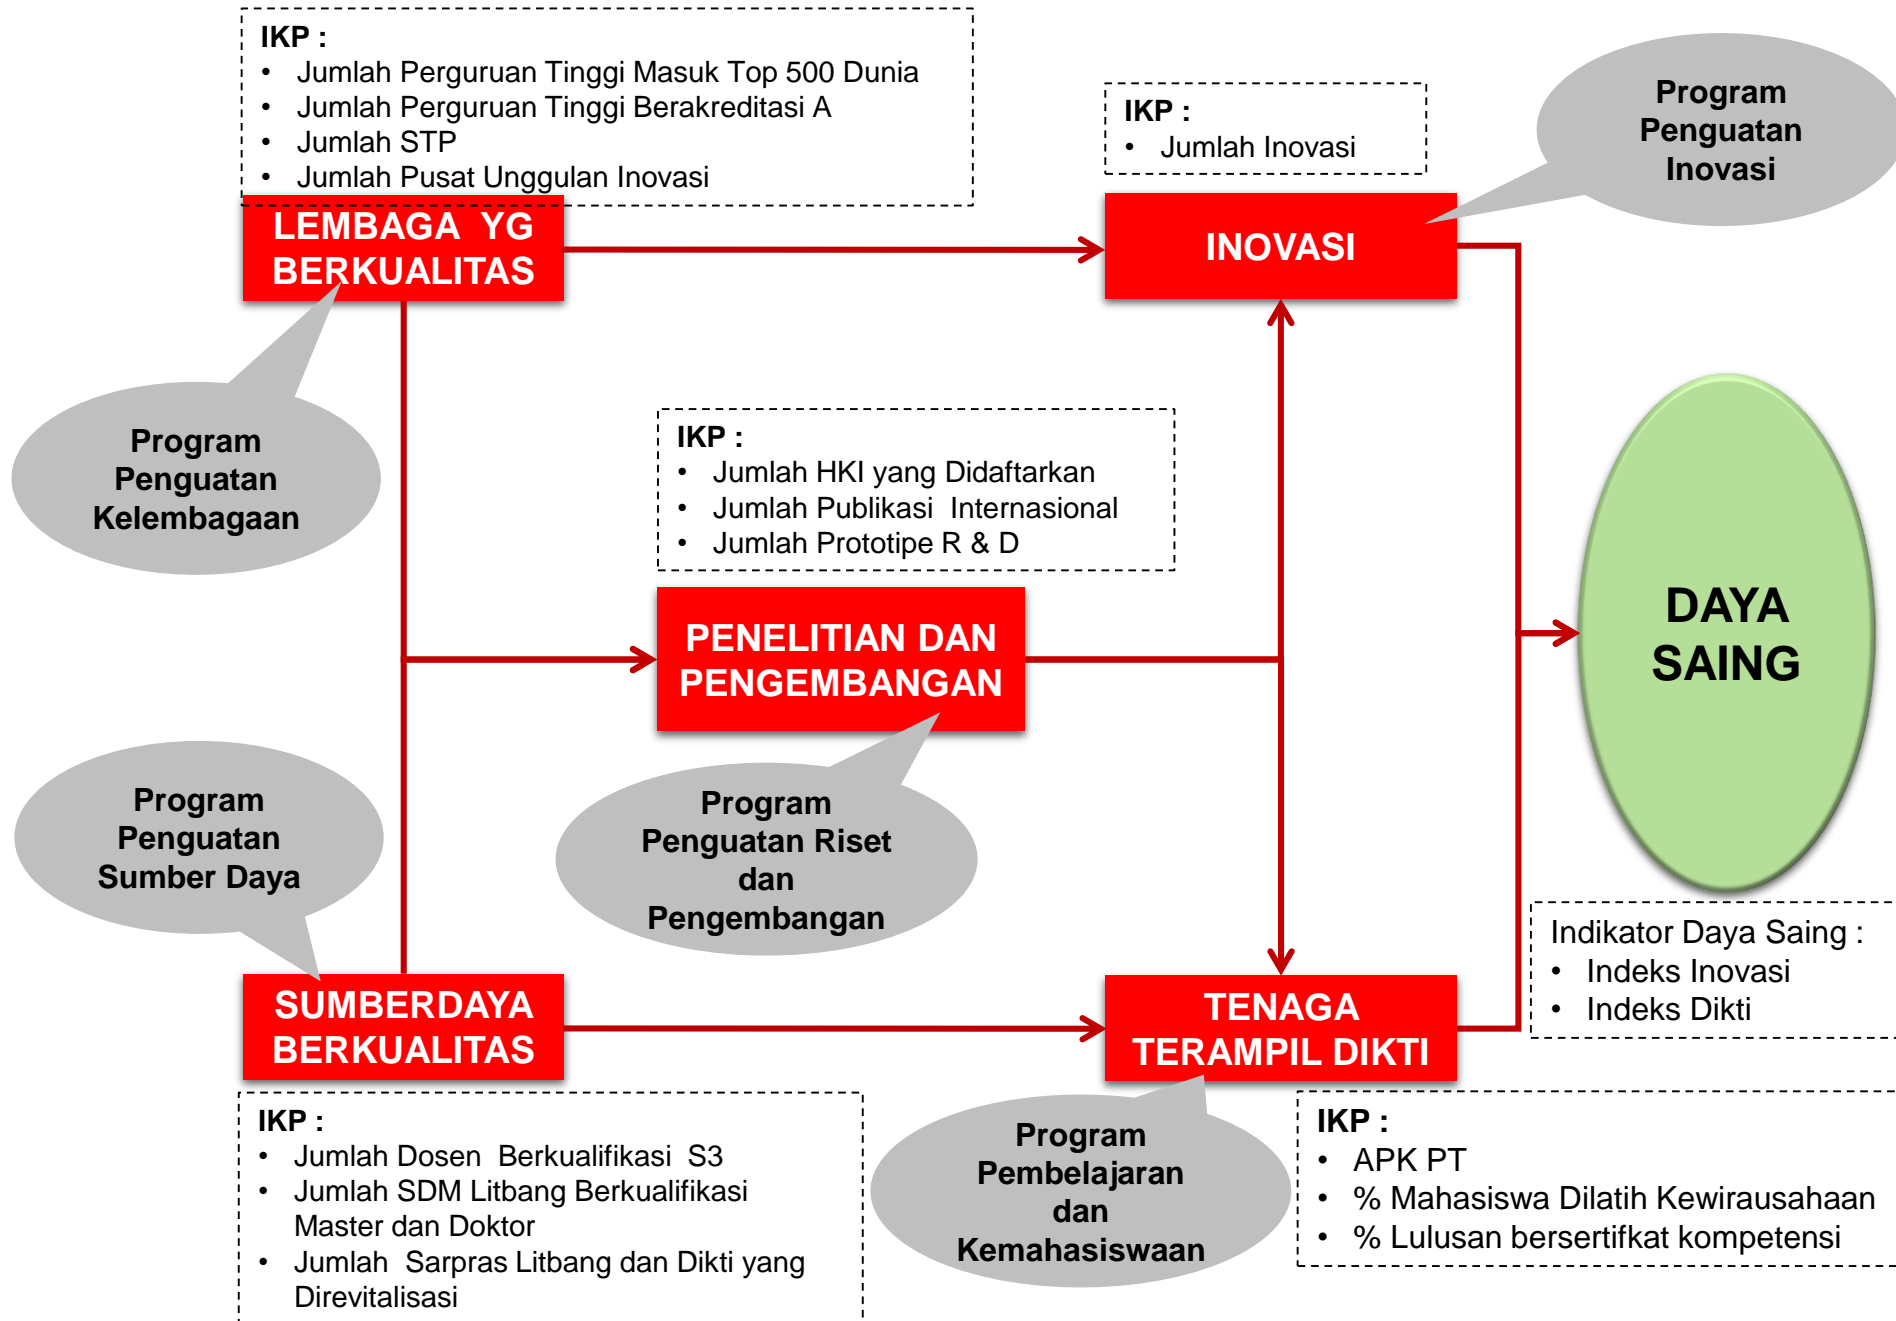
IKP :
- Jumlah Perguruan Tinggi Masuk Top 500 Dunia
- Jumlah Perguruan Tinggi Berakreditasi A
- Jumlah STP
- Jumlah Pusat Unggulan Inovasi

IKP :
- Jumlah Inovasi

Program Penguatan Inovasi

LEMBAGA YG BERKUALITAS

INOVASI

Program Penguatan Kelembagaan

IKP :
- Jumlah HKI yang Didaftarkan
- Jumlah Publikasi Internasional
- Jumlah Prototipe R & D

PENELITIAN DAN PENGEMBANGAN

DAYA SAING

Program Penguatan Sumber Daya

Program Penguatan Riset dan Pengembangan

Indikator Daya Saing :
- Indeks Inovasi
- Indeks Dikti

SUMBERDAYA BERKUALITAS

TENAGA TERAMPIL DIKTI

IKP :
- Jumlah Dosen Berkualifikasi S3
- Jumlah SDM Litbang Berkualifikasi Master dan Doktor
- Jumlah Sarpras Litbang dan Dikti yang Direvitalisasi

Program Pembelajaran dan Kemahasiswaan

IKP :
- APK PT
- % Mahasiswa Dilatih Kewirausahaan
- % Lulusan bersertifkat kompetensi